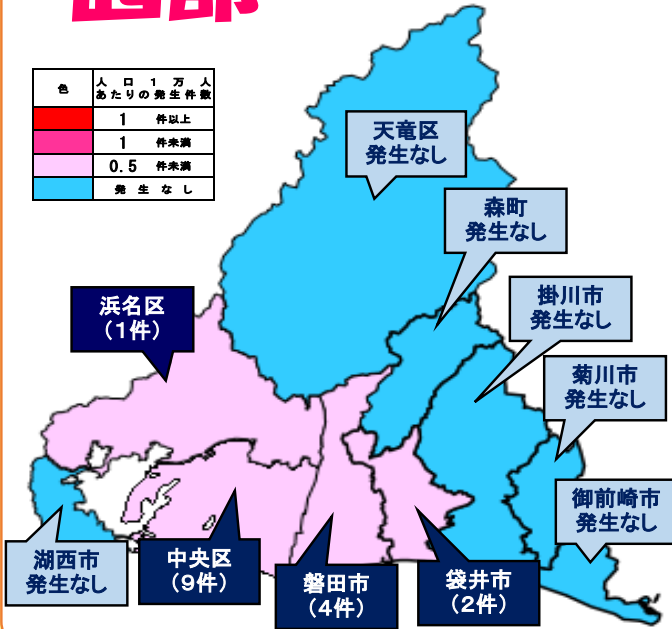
| 色 | 人口1万人あたりの発生件数 |
|---|---|
| | 1 件以上 |
| | 1 件未満 |
| | 0.5 件未満 |
| | 発生なし |

天竜区
発生なし

森町
発生なし

浜名区
(1件)

掛川市
発生なし

菊川市
発生なし

御前崎市
発生なし

湖西市
発生なし

中央区
(9件)

磐田市
(4件)

袋井市
(2件)